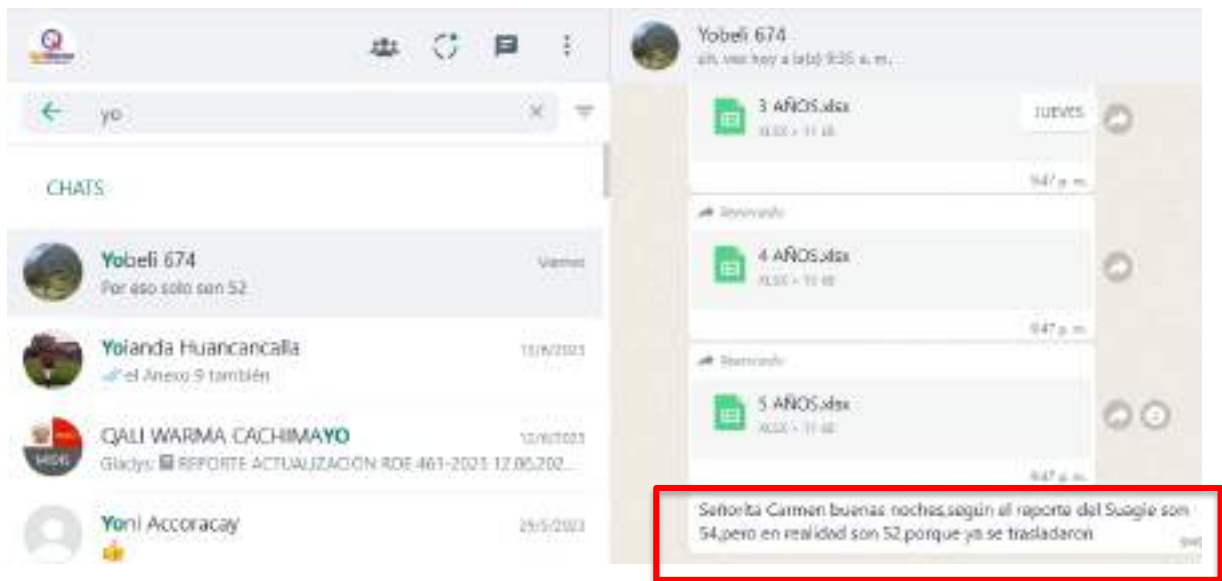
yo

CHATS

Yobeli 674
Viernes
Por eso solo son 52

Yolanda Huancancalla
12/6/2023
el Anexo 9 también

QALI WARMA CACHIMAYO
12/6/2023
Gladys: REPORTE ACTUALIZACIÓN RDE 461-2023 12.06.202...

Yoni Accoracay
25/5/2023
👍

Yobeli 674
ult. vez hoy a la(s) 9:35 a. m.

3 AÑOS.xlsx
XLSX • 11 kB
JUEVES
9:47 p. m.

Reenviado
4 AÑOS.xlsx
XLSX • 11 kB
9:47 p. m.

Reenviado
5 AÑOS.xlsx
XLSX • 11 kB
9:47 p. m.

Señorita Carmen buenas noches,según el reporte del Suagie son 54,pero en realidad son 52 porque ya se trasladaron